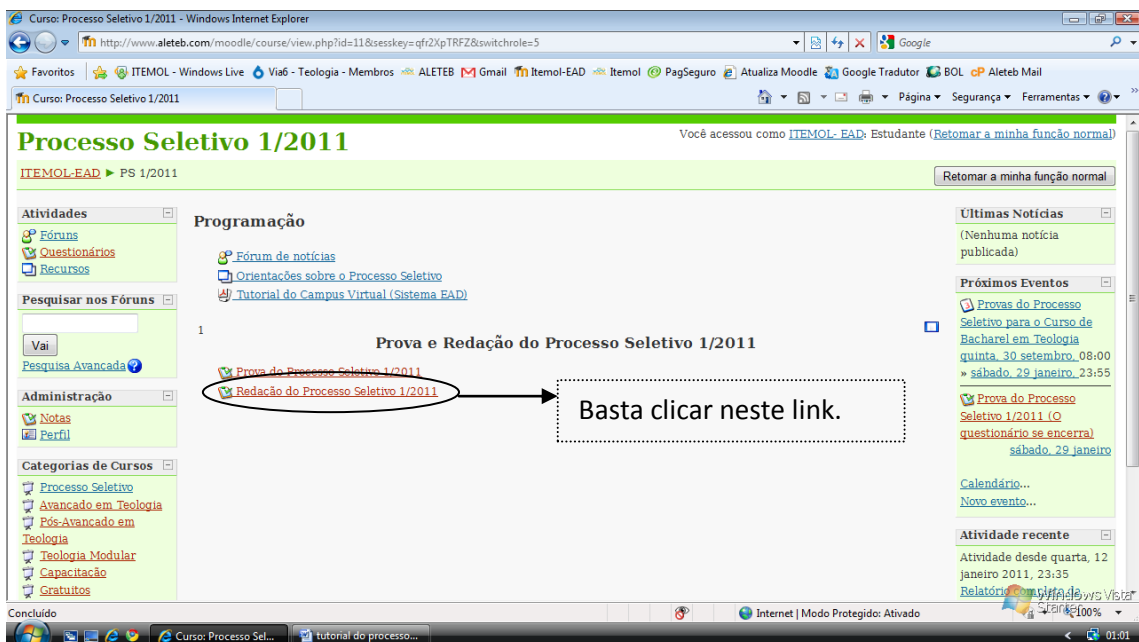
Curso: Processo Seletivo 1/2011 - Windows Internet Explorer

http://www.aleteb.com/moodle/course/view.php?id=11&sesskey=qfr2XpTRFZ&switchrole=5

Google

Favoritos | ITEMOL - Windows Live | Via6 - Teologia - Membros | ALETEB | Gmail | Itemol-EAD | Itemol | PagSeguro | Atualiza Moodle | Google Tradutor | BOL | Aleteb Mail

Curso: Processo Seletivo 1/2011

Página ▾ Segurança ▾ Ferramentas ▾

Processo Seletivo 1/2011

Você acessou como ITEMOL- EAD: Estudante (Retomar a minha função normal)

ITEMOL-EAD ► PS 1/2011

Retomar a minha função normal

Atividades
Fóruns
Questionários
Recursos

Pesquisar nos Fóruns
Vai
Pesquisa Avançada

Administração
Notas
Perfil

Categorias de Cursos
Processo Seletivo
Avançado em Teologia
Pós-Avançado em Teologia
Teologia Modular
Capacitação
Gratuitos

Programação

Fórum de notícias
Orientações sobre o Processo Seletivo
Tutorial do Campus Virtual (Sistema EAD)

1

Prova e Redação do Processo Seletivo 1/2011

Prova do Processo Seletivo 1/2011
Redação do Processo Seletivo 1/2011

Basta clicar neste link.

Últimas Notícias
(Nenhuma notícia publicada)

Próximos Eventos
Provas do Processo Seletivo para o Curso de Bacharel em Teologia quinta, 30 setembro, 08:00 » sábado, 29 janeiro, 23:55

Redação do Processo Seletivo 1/2011 (O questionário se encerra) sábado, 29 janeiro

Calendário...
Novo evento...

Atividade recente
Atividade desde quarta, 12 janeiro 2011, 23:35
Relatório completo de

Concluído | Internet | Modo Protegido: Ativado | 100%

Curso: Processo Sel... | tutorial do processo... | 01:01